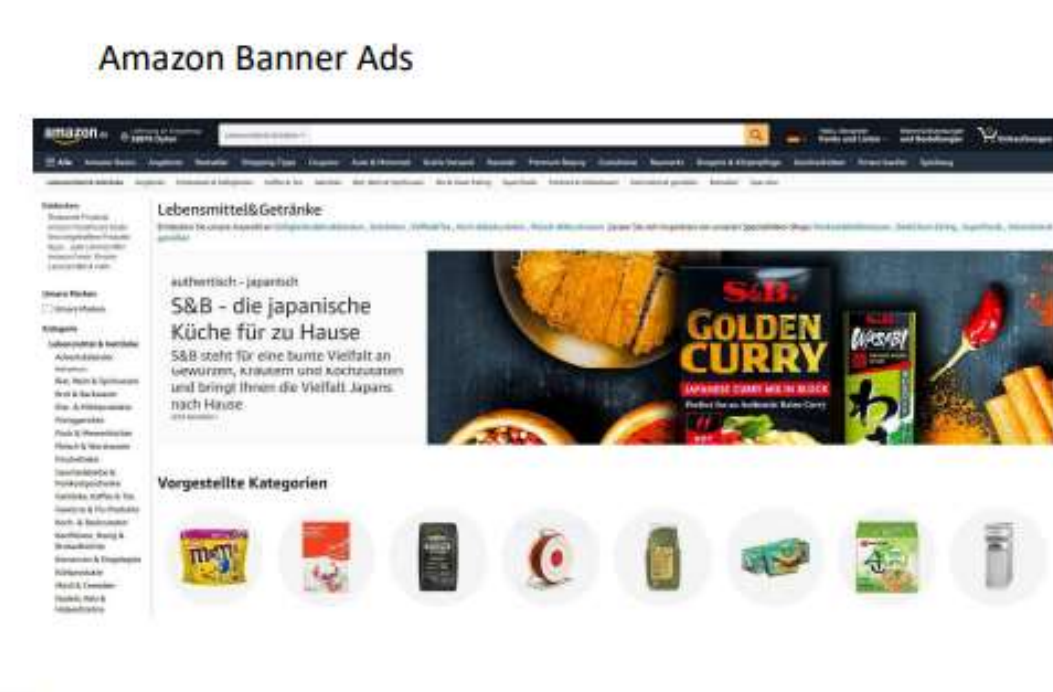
Amazon Banner Ads

amazon.de

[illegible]

Lebensmittel&Getränke

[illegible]

authentisch - japanisch

S&B - die japanische Küche für zu Hause

S&B steht für eine bunte Vielfalt an Gewürzen, Kräutern und Kochzutaten und bringt Ihnen die Vielfalt Japans nach Hause

S&B

GOLDEN CURRY

JAPANESE CURRY MIX IN BLOCK

WASABI

Vorgestellte Kategorien

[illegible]